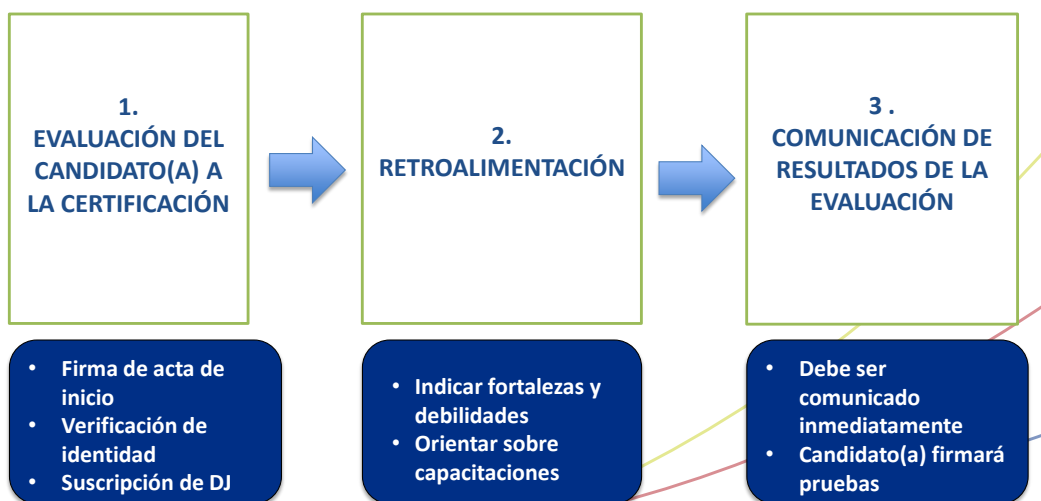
1.
EVALUACIÓN DEL CANDIDATO(A) A LA CERTIFICACIÓN

2.
RETROALIMENTACIÓN

3 .
COMUNICACIÓN DE RESULTADOS DE LA EVALUACIÓN

- Firma de acta de inicio
- Verificación de identidad
- Suscripción de DJ

- Indicar fortalezas y debilidades
- Orientar sobre capacitaciones

- Debe ser comunicado inmediatamente
- Candidato(a) firmará pruebas